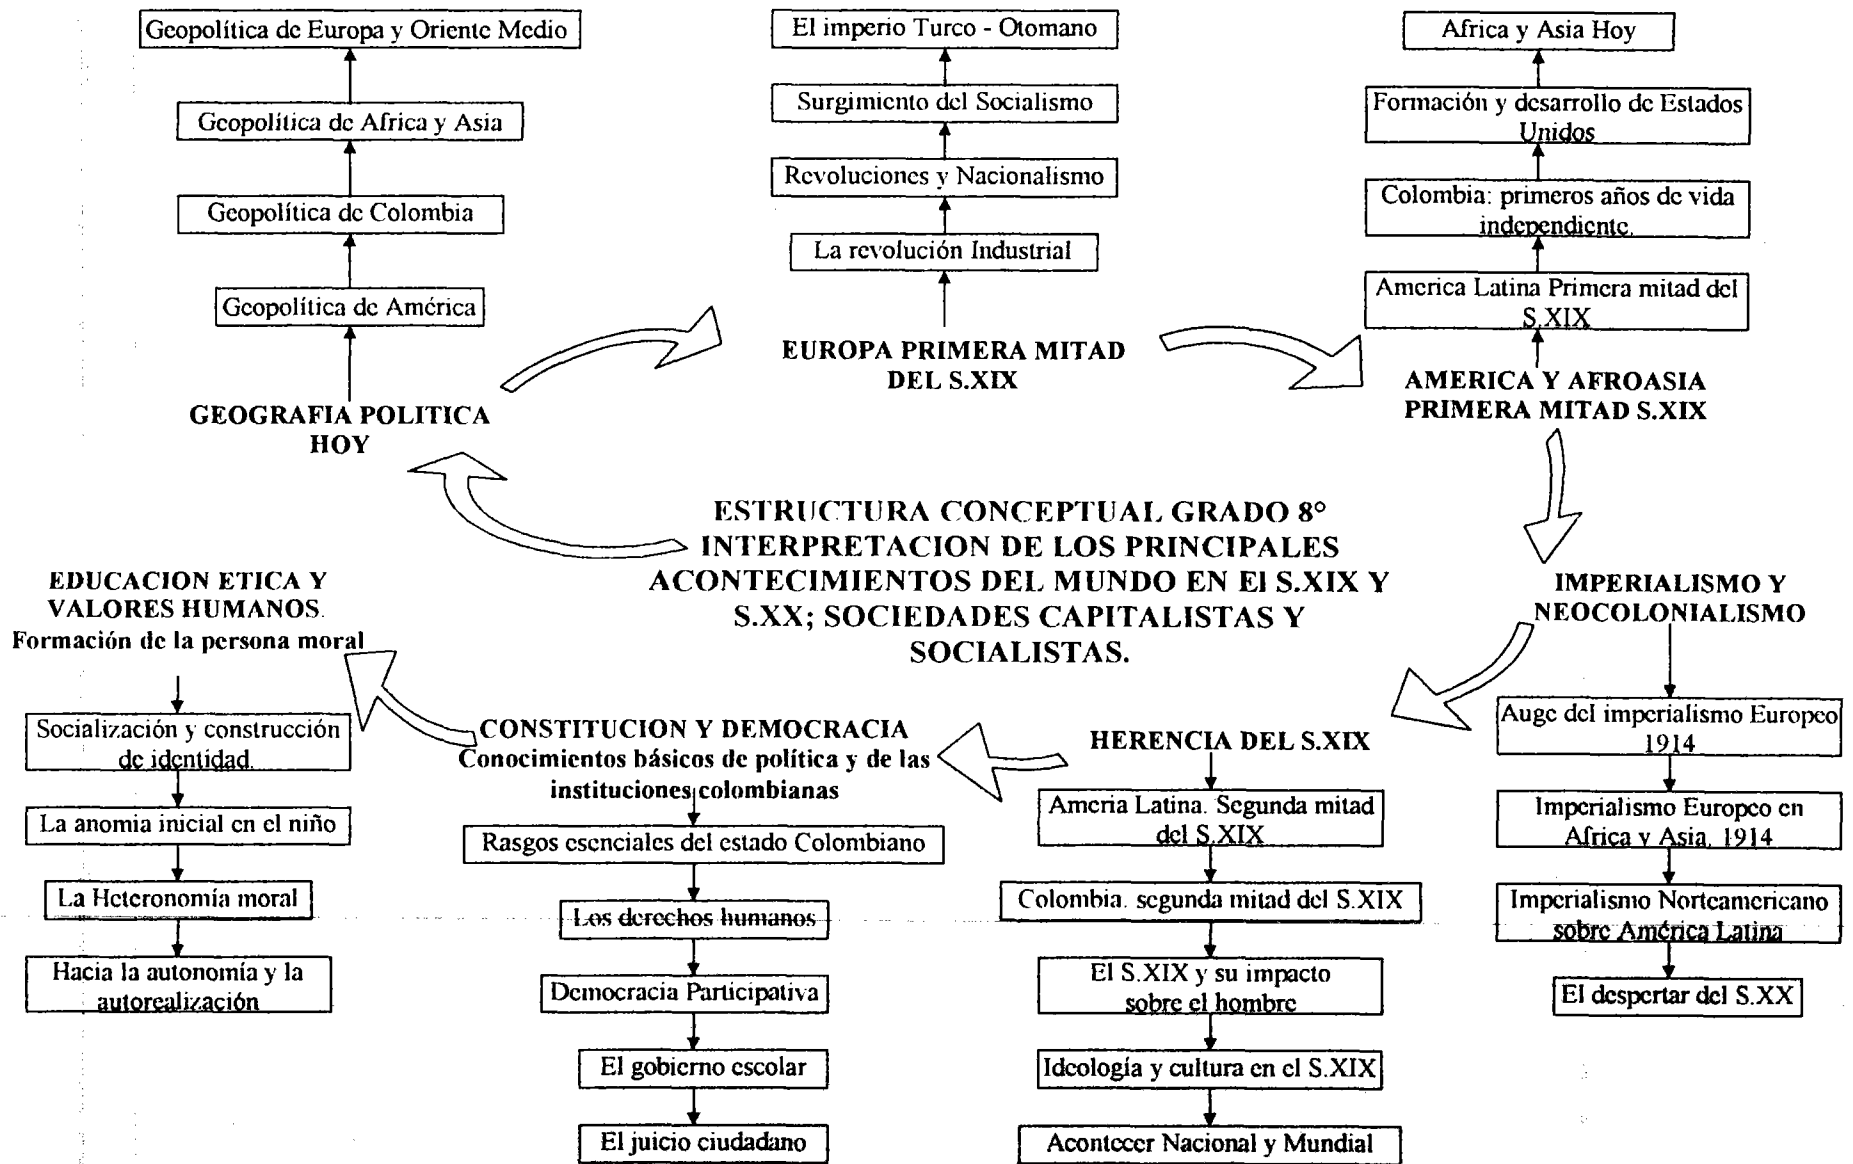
Geopolítica de Europa y Oriente Medio

Geopolítica de Africa y Asia

Geopolítica de Colombia

Geopolítica de América

GEOGRAFIA POLITICA HOY

El imperio Turco - Otomano

Surgimiento del Socialismo

Revoluciones y Nacionalismo

La revolución Industrial

EUROPA PRIMERA MITAD DEL S.XIX

Africa y Asia Hoy

Formación y desarrollo de Estados Unidos

Colombia: primeros años de vida independiente.

America Latina Primera mitad del S.XIX

AMERICA Y AFROASIA PRIMERA MITAD S.XIX

ESTRUCTURA CONCEPTUAL GRADO 8° INTERPRETACION DE LOS PRINCIPALES ACONTECIMIENTOS DEL MUNDO EN El S.XIX Y S.XX; SOCIEDADES CAPITALISTAS Y SOCIALISTAS.

EDUCACION ETICA Y VALORES HUMANOS. Formación de la persona moral

Socialización y construcción de identidad.

La anomia inicial en el niño

La Heteronomía moral

Hacia la autonomía y la autorealización

CONSTITUCION Y DEMOCRACIA Conocimientos básicos de política y de las instituciones colombianas

Rasgos esenciales del estado Colombiano

Los derechos humanos

Democracia Participativa

El gobierno escolar

El juicio ciudadano

HERENCIA DEL S.XIX

Ameria Latina. Segunda mitad del S.XIX

Colombia. segunda mitad del S.XIX

El S.XIX y su impacto sobre el hombre

Ideología y cultura en el S.XIX

Acontecer Nacional y Mundial

IMPERIALISMO Y NEOCOLONIALISMO

Auge del imperialismo Europeo 1914

Imperialismo Europeo en Africa y Asia. 1914

Imperialismo Norteamericano sobre América Latina

El despertar del S.XX